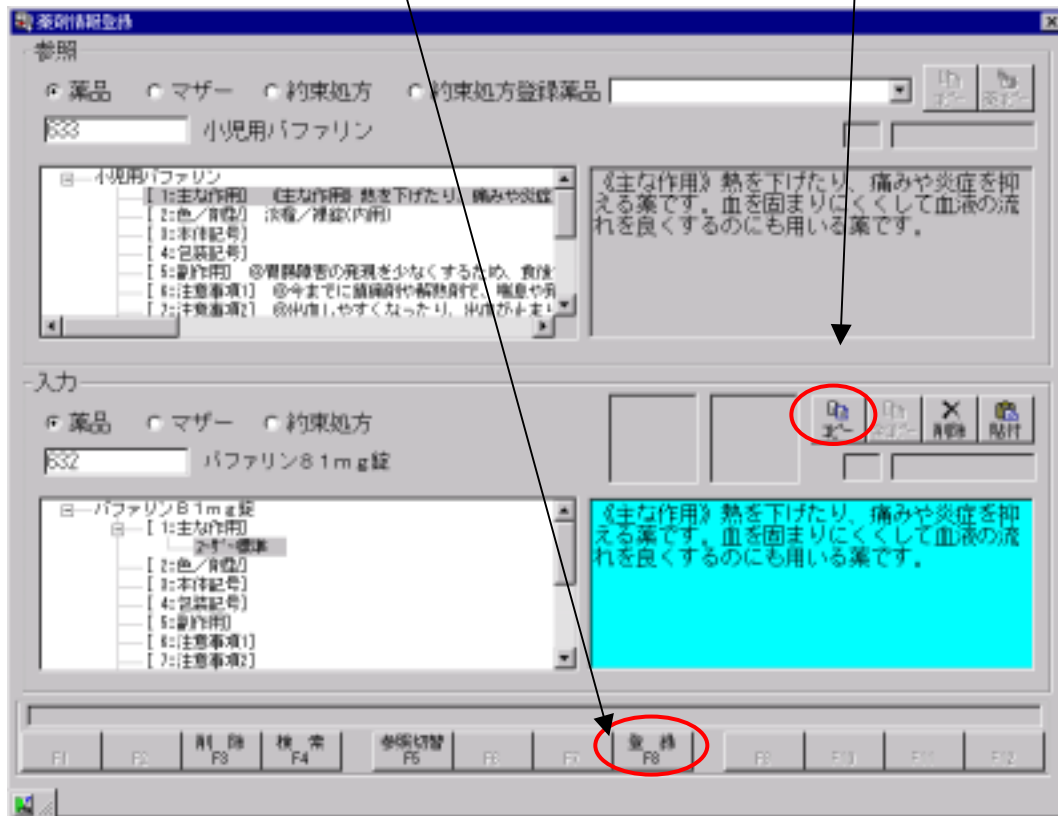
薬剤情報登録

参照

薬品　マザー　約束処方　約束処方登録薬品

コピー　貼コピー

633　小児用バファリン

小児用バファリン
[ 1:主な作用]　《主な作用》熱を下げたり、痛みや炎症
[ 2:色／剤型]　淡橙／裸錠(内用)
[ 3:本体記号]
[ 4:包装記号]
[ 5:副作用]　◎胃腸障害の発現を少なくするため、食後
[ 6:注意事項1]　◎今までに鎮痛剤や解熱剤で、喘息や発
[ 7:注意事項2]　◎出血しやすくなったり、出血が止まり

《主な作用》熱を下げたり、痛みや炎症を抑える薬です。血を固まりにくくして血液の流れを良くするのにも用いる薬です。

入力

薬品　マザー　約束処方

コピー　貼コピー　削除　貼付

632　バファリン８１ｍｇ錠

バファリン８１ｍｇ錠
[ 1:主な作用]
マザー標準
[ 2:色／剤型]
[ 3:本体記号]
[ 4:包装記号]
[ 5:副作用]
[ 6:注意事項1]
[ 7:注意事項2]

《主な作用》熱を下げたり、痛みや炎症を抑える薬です。血を固まりにくくして血液の流れを良くするのにも用いる薬です。

F1　F2　削除 F3　検索 F4　参照切替 F5　F6　F7　登録 F8　F9　F10　F11　F12